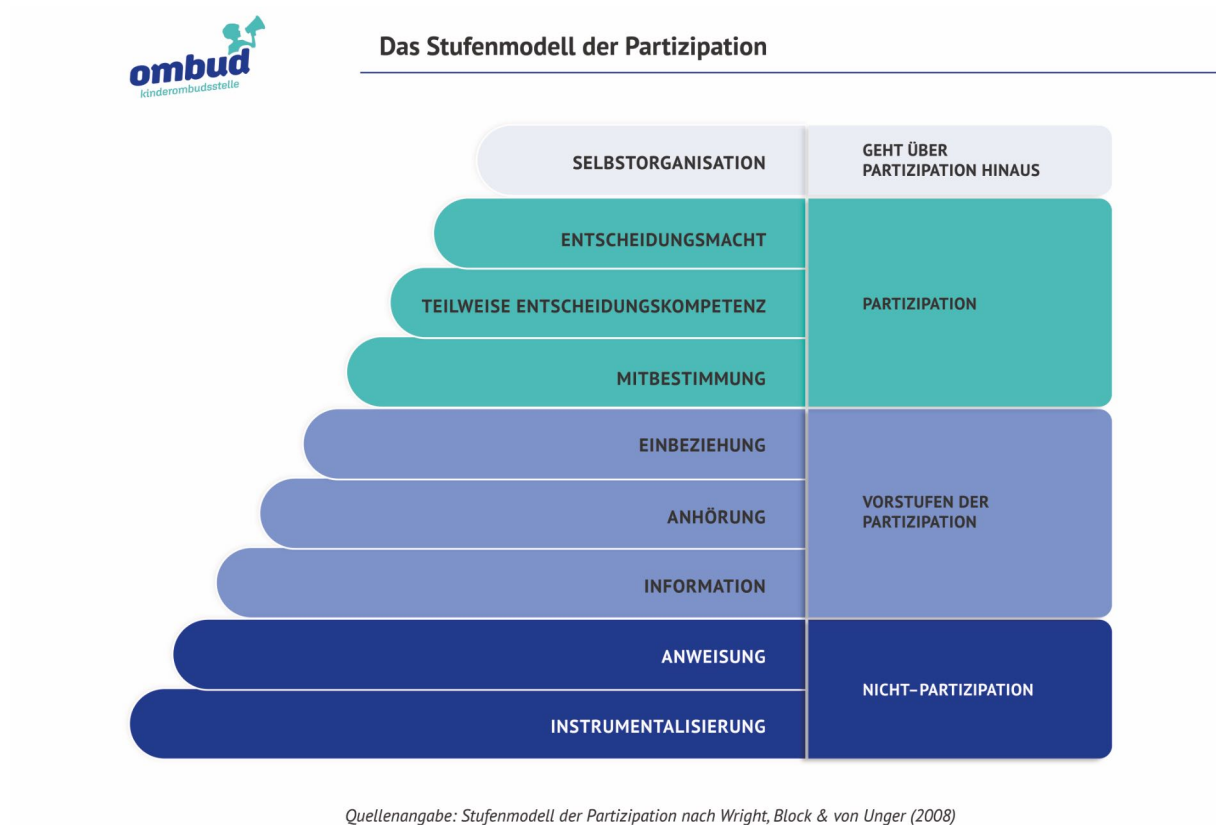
ombud
kinderombudsstelle

Das Stufenmodell der Partizipation

| | |
|---|---|
| SELBSTORGANISATION | GEHT ÜBER PARTIZIPATION HINAUS |
| ENTSCHEIDUNGSMACHT | PARTIZIPATION |
| TEILWEISE ENTSCHEIDUNGSKOMPETENZ | |
| MITBESTIMMUNG | |
| EINBEZIEHUNG | VORSTUFEN DER PARTIZIPATION |
| ANHÖRUNG | |
| INFORMATION | |
| ANWEISUNG | NICHT-PARTIZIPATION |
| INSTRUMENTALISIERUNG | |

Quellenangabe: Stufenmodell der Partizipation nach Wright, Block & von Unger (2008)